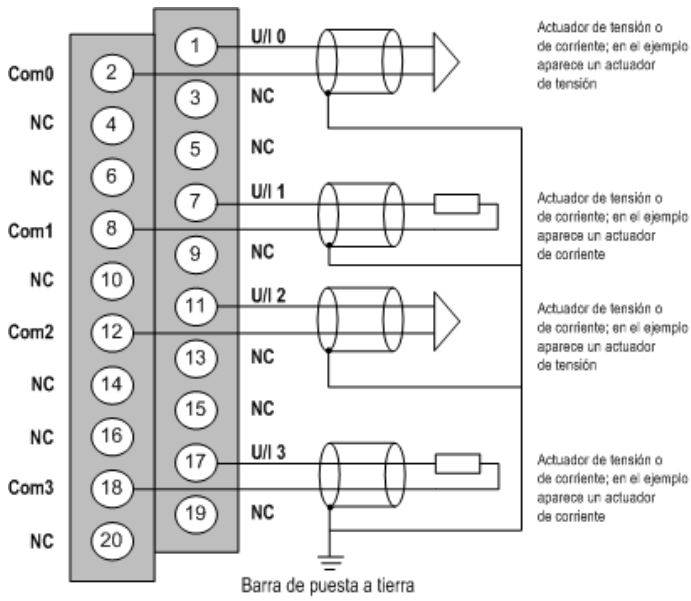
1 U/I 0
Actuador de tensión o de corriente; en el ejemplo aparece un actuador de tensión
Com0 2
3 NC
NC 4
5 NC
NC 6
7 U/I 1
Actuador de tensión o de corriente; en el ejemplo aparece un actuador de corriente
Com1 8
9 NC
NC 10
11 U/I 2
Actuador de tensión o de corriente; en el ejemplo aparece un actuador de tensión
Com2 12
13 NC
NC 14
15 NC
NC 16
17 U/I 3
Actuador de tensión o de corriente; en el ejemplo aparece un actuador de corriente
Com3 18
19 NC
NC 20

Barra de puesta a tierra